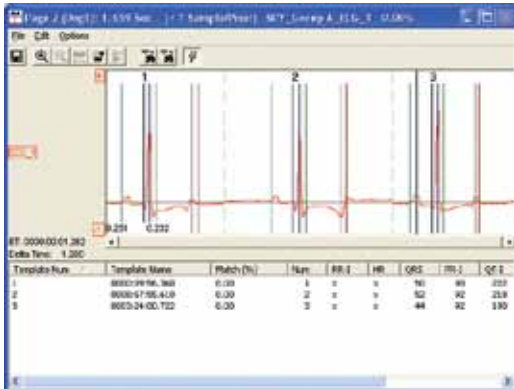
Page 2 (Org1) 1.559 Sec. | 1 SamplePixel | 907_Group A_ELG_3 0.00%

File Edit Options

1 2 3

0.231 0.232

RT: 0000:00:01.282
Delta Time: 1.280

| Template Num | Template Name | Match (%) | Num | RR-I | HR | QRS | PR-I | QT-I |
|---|---|---|---|---|---|---|---|---|
| 1 | 0000:39:56.360 | 0.00 | 1 | x | x | 50 | 80 | 232 |
| 2 | 0000:57:06.410 | 0.00 | 2 | x | x | 52 | 92 | 218 |
| 3 | 0003:24:00.722 | 0.00 | 3 | x | x | 44 | 92 | 190 |